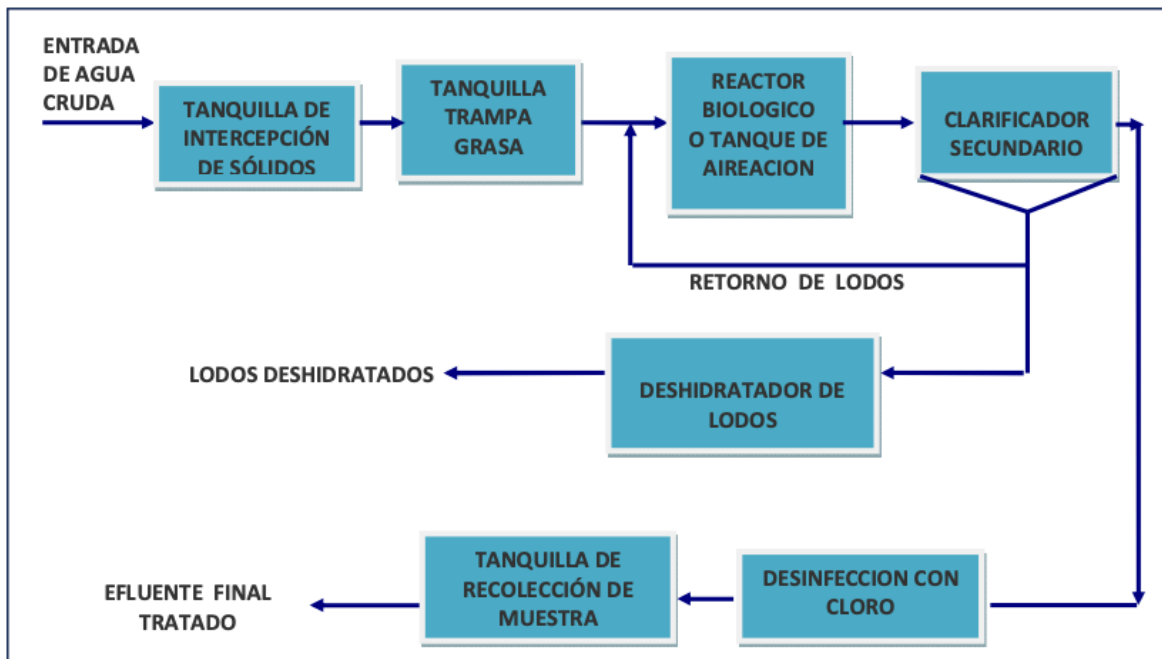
ENTRADA DE AGUA CRUDA

TANQUILLA DE INTERCEPCIÓN DE SÓLIDOS

TANQUILLA TRAMPA GRASA

REACTOR BIOLOGICO O TANQUE DE AIREACION

CLARIFICADOR SECUNDARIO

RETORNO DE LODOS

LODOS DESHIDRATADOS

DESHIDRATADOR DE LODOS

EFLUENTE FINAL TRATADO

TANQUILLA DE RECOLECCIÓN DE MUESTRA

DESINFECCION CON CLORO